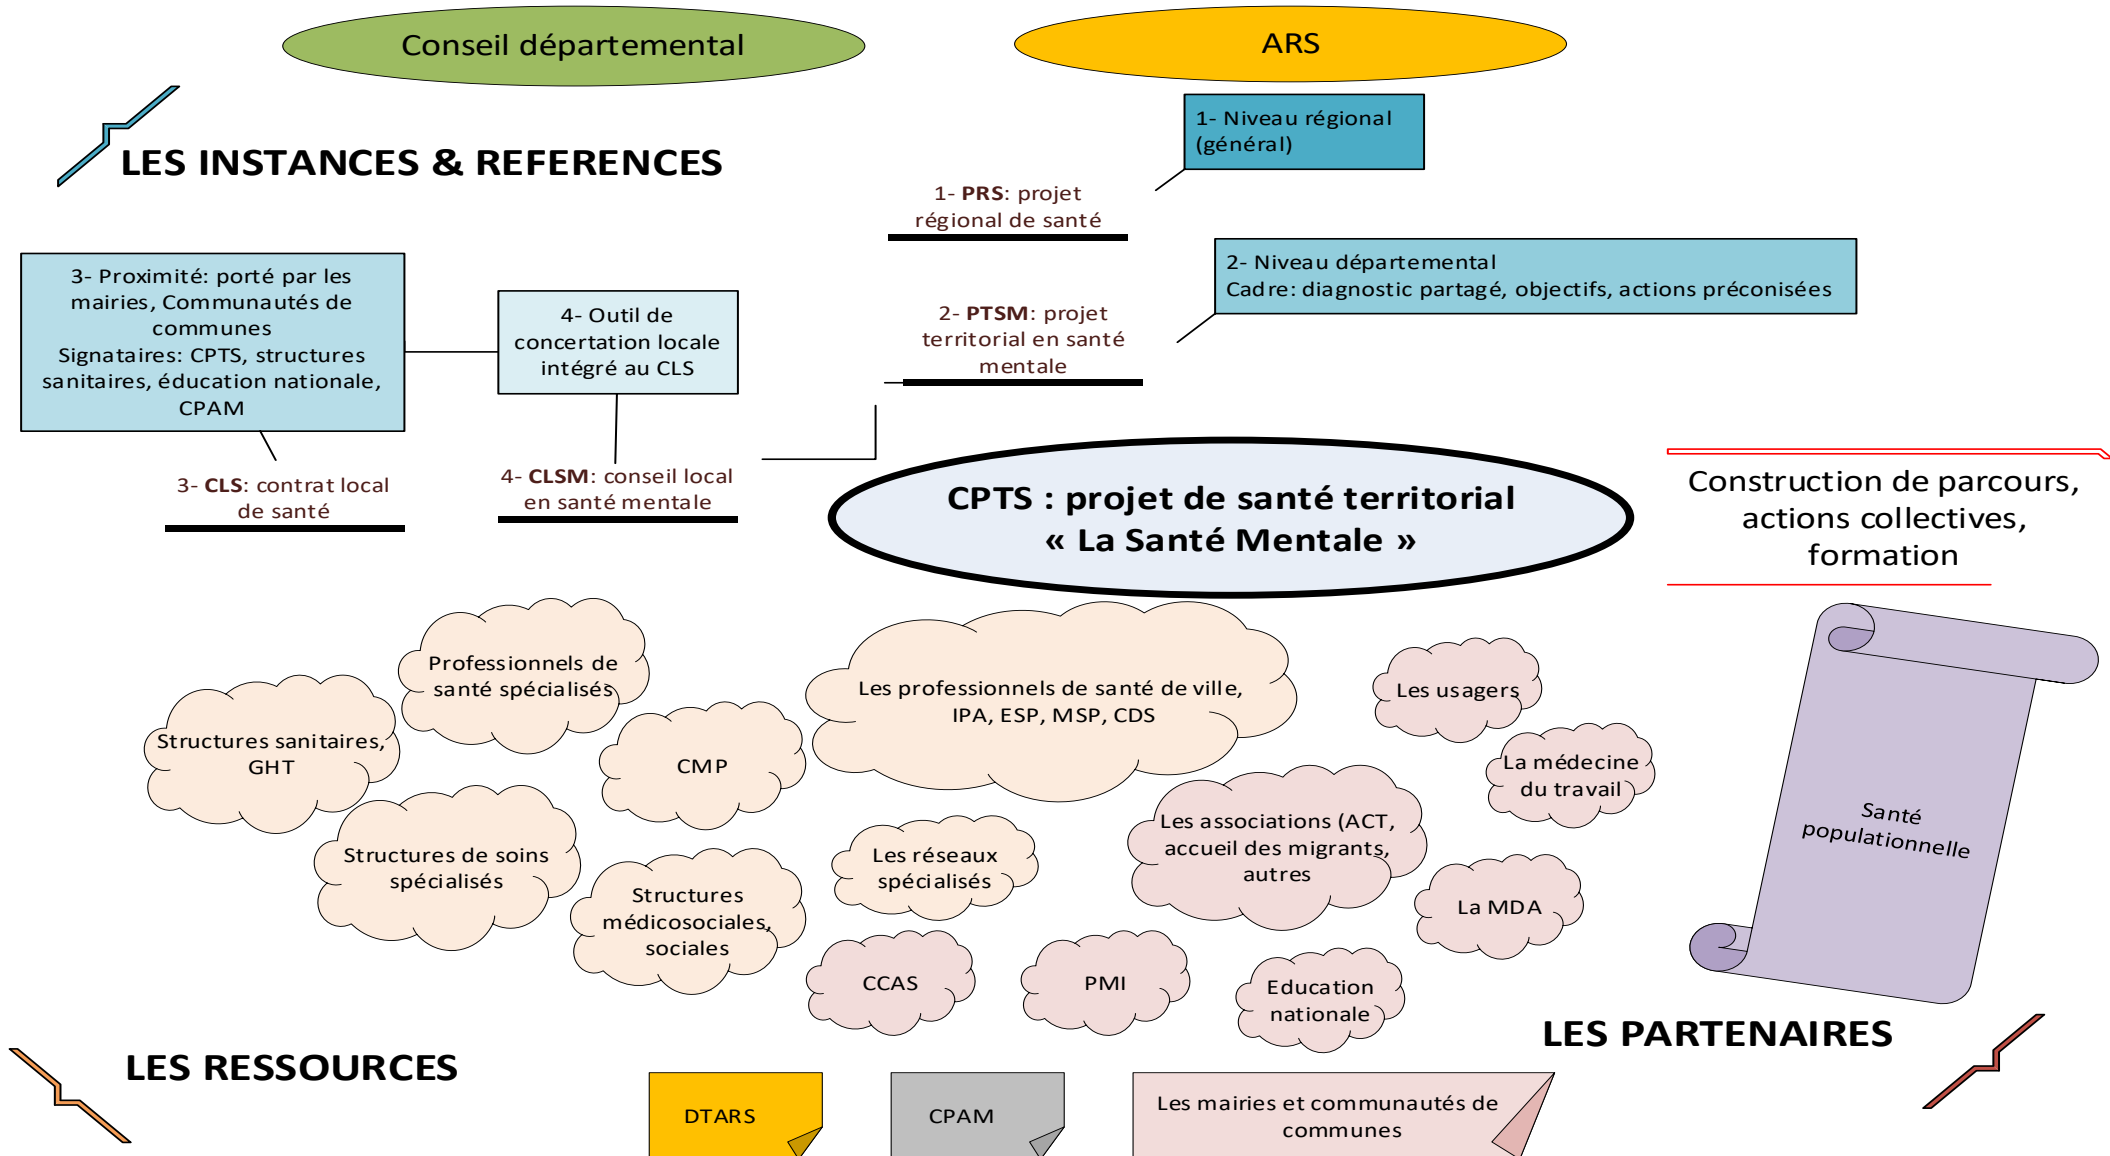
Conseil départemental

ARS

LES INSTANCES & REFERENCES

1- Niveau régional (général)

1- **PRS**: projet régional de santé

2- Niveau départemental
Cadre: diagnostic partagé, objectifs, actions préconisées

2- **PTSM**: projet territorial en santé mentale

3- Proximité: porté par les mairies, Communautés de communes
Signataires: CPTS, structures sanitaires, éducation nationale, CPAM

4- Outil de concertation locale intégré au CLS

3- **CLS**: contrat local de santé

4- **CLSM**: conseil local en santé mentale

CPTS : projet de santé territorial
« La Santé Mentale »

Construction de parcours, actions collectives, formation

Professionnels de santé spécialisés

Structures sanitaires, GHT

CMP

Les professionnels de santé de ville, IPA, ESP, MSP, CDS

Les usagers

La médecine du travail

Santé populationnelle

Structures de soins spécialisés

Les réseaux spécialisés

Les associations (ACT, accueil des migrants, autres

Structures médicosociales, sociales

La MDA

CCAS

PMI

Education nationale

LES PARTENAIRES

LES RESSOURCES

DTARS

CPAM

Les mairies et communautés de communes